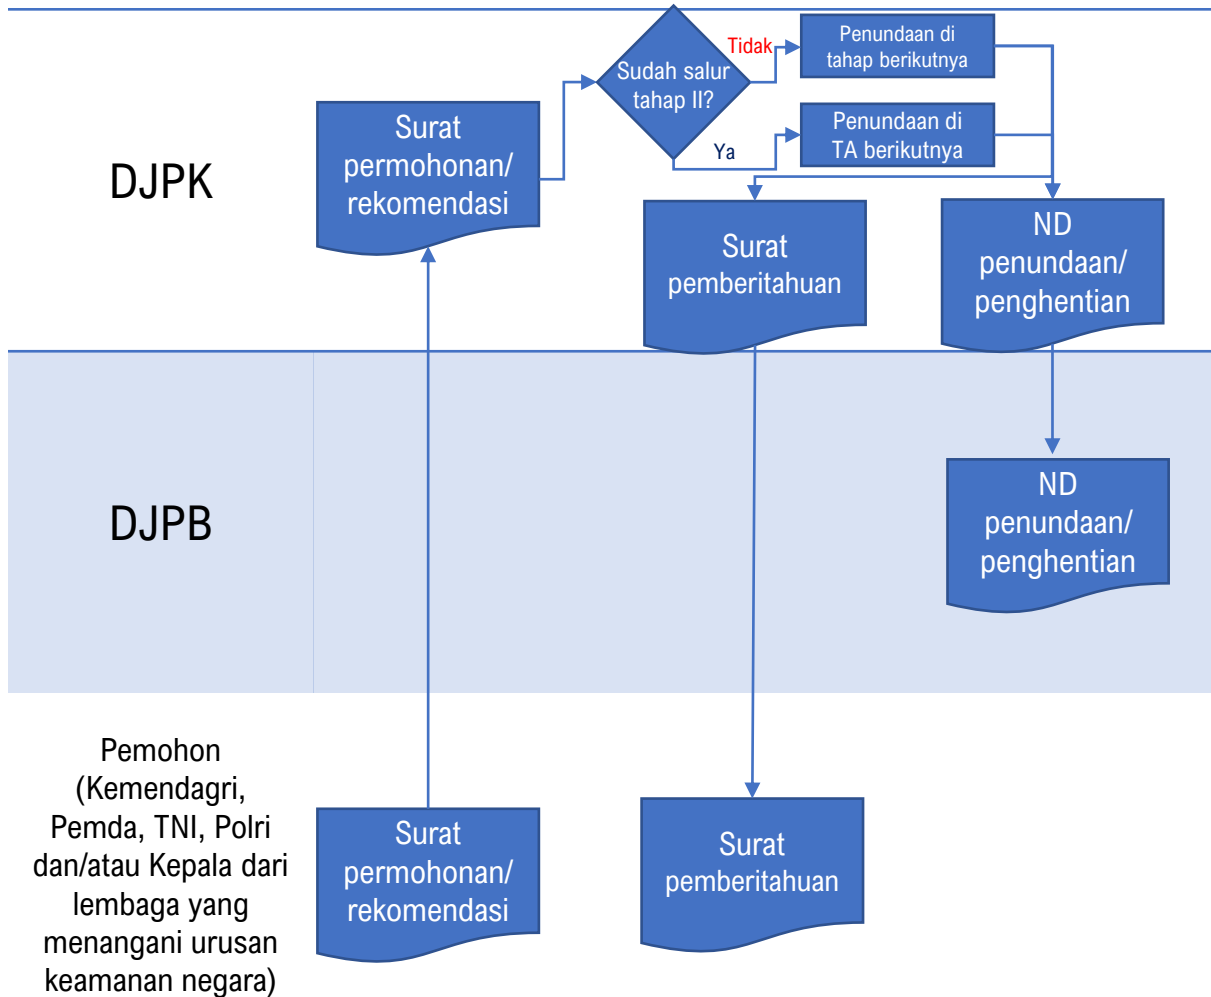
DJPK

Surat permohonan/ rekomendasi

Sudah salur tahap II?

Tidak

Ya

Penundaan di tahap berikutnya

Penundaan di TA berikutnya

Surat pemberitahuan

ND penundaan/ penghentian

DJPB

ND penundaan/ penghentian

Pemohon (Kemendagri, Pemda, TNI, Polri dan/atau Kepala dari lembaga yang menangani urusan keamanan negara)

Surat permohonan/ rekomendasi

Surat pemberitahuan